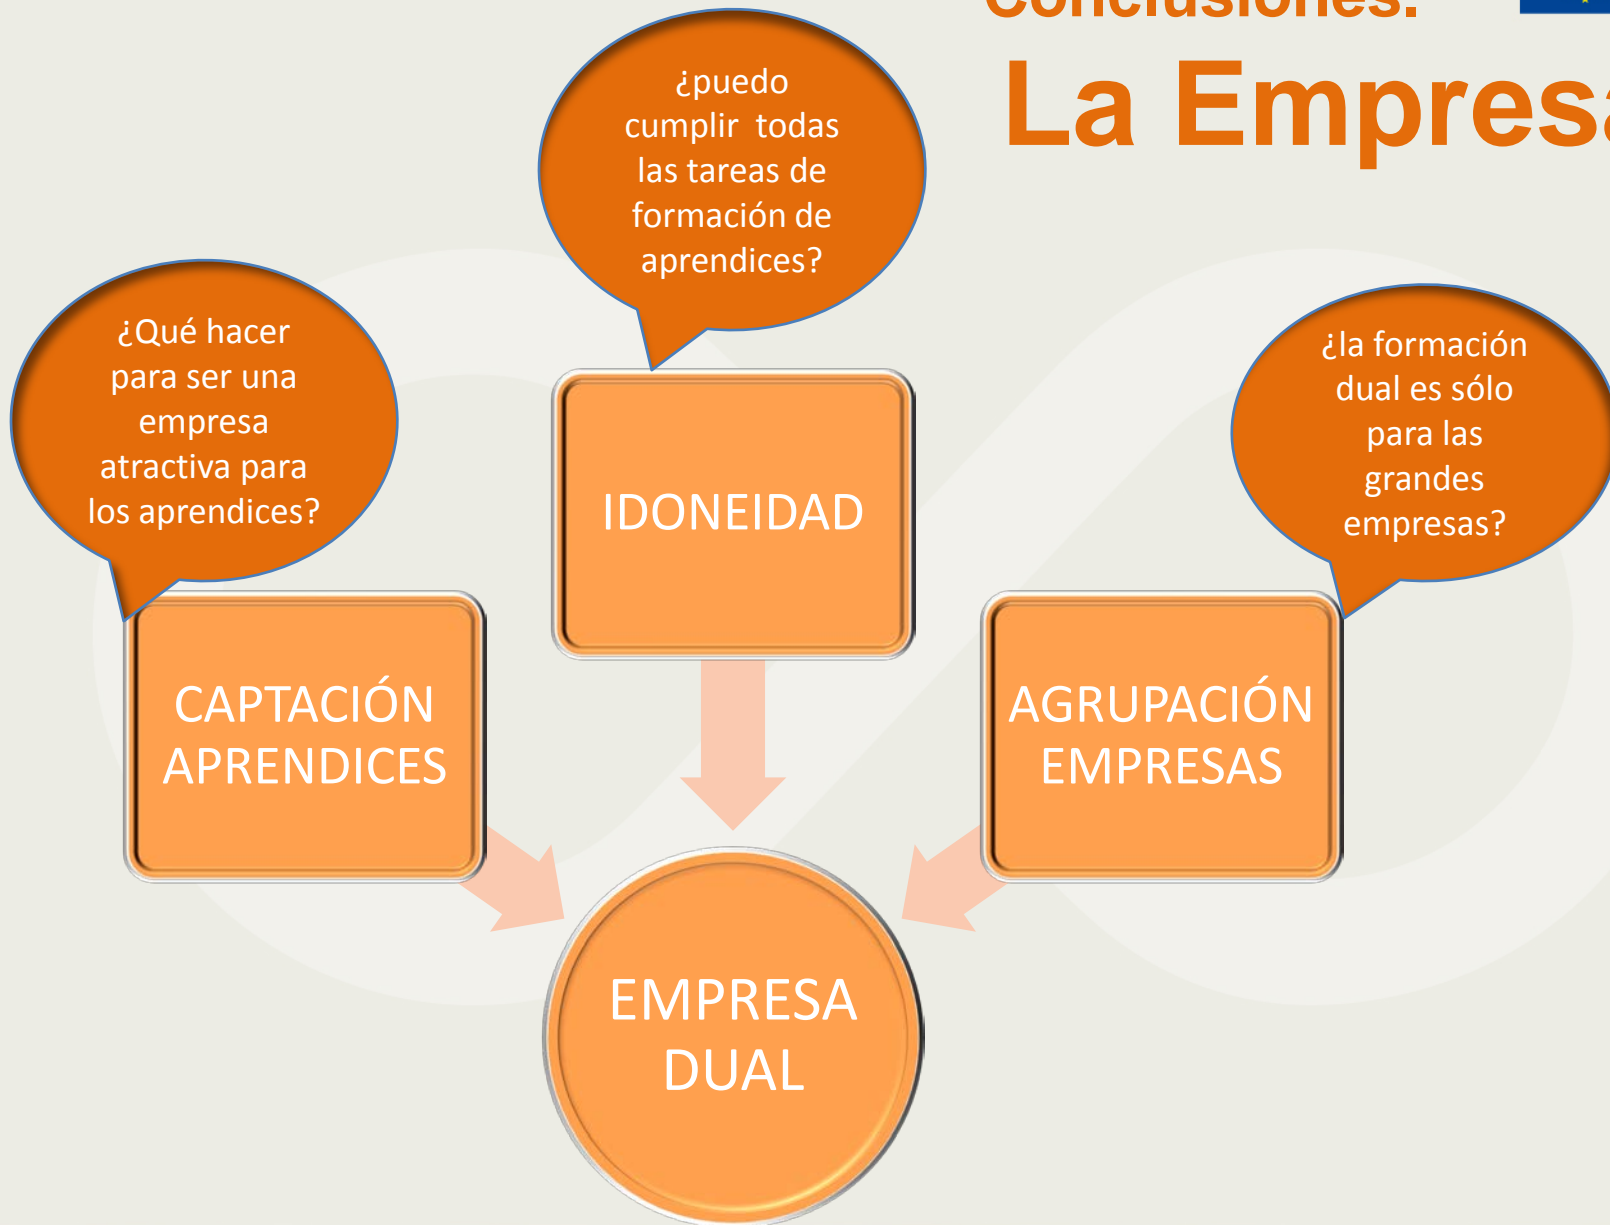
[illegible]

La Empres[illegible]

¿puedo cumplir todas las tareas de formación de aprendices?

¿Qué hacer para ser una empresa atractiva para los aprendices?

¿la formación dual es sólo para las grandes empresas?

IDONEIDAD

CAPTACIÓN APRENDICES

AGRUPACIÓN EMPRESAS

EMPRESA DUAL